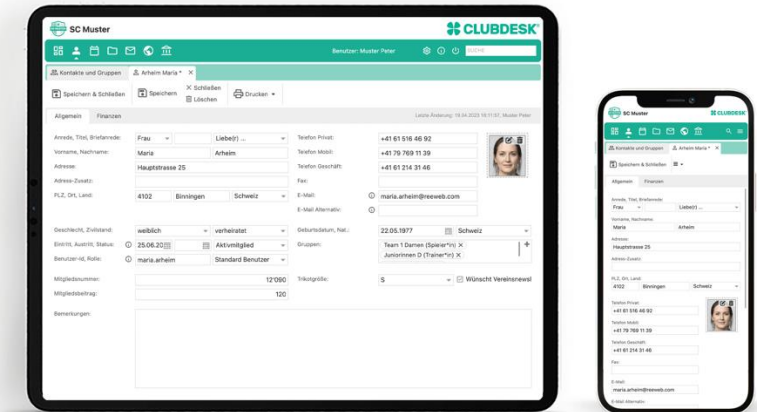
SC Muster

CLUBDESK

Benutzer: Muster Peter

Suche

Kontakte und Gruppen

Arheim Maria *

Speichern & Schließen

Speichern

Schließen

Löschen

Drucken

Allgemein

Finanzen

Letzte Änderung: 19.04.2023 19:11:57, Muster Peter

Anrede, Titel, Briefanrede:

Frau

Liebe(r) ...

Vorname, Nachname:

Maria

Arheim

Adresse:

Hauptstrasse 25

Adress-Zusatz:

PLZ, Ort, Land:

4102

Binningen

Schweiz

Telefon Privat:

+41 61 516 46 92

Telefon Mobil:

+41 79 769 11 39

Telefon Geschäft:

+41 61 214 31 46

Fax:

E-Mail:

maria.arheim@reeweb.com

E-Mail Alternativ:

Geschlecht, Zivilstand:

weiblich

verheiratet

Eintritt, Austritt, Status:

25.06.20

Aktivmitglied

Benutzer-Id, Rolle:

maria.arheim

Standard Benutzer

Geburtsdatum, Nat.:

22.05.1977

Schweiz

Gruppen:

Team 1 Damen (Spieler*in)

Juniorinnen D (Trainer*in)

Mitgliedsnummer:

12'090

Mitgliedsbeitrag:

120

Trikotgröße:

S

Wünscht Vereinsnewsl

Bemerkungen:

SC Muster

CLUBDESK

Kontakte und Gruppen

Arheim Maria *

Speichern & Schließen

Allgemein

Finanzen

Anrede, Titel, Briefanrede:

Frau

Liebe(r) ...

Vorname, Nachname:

Maria

Arheim

Adresse:

Hauptstrasse 25

Adress-Zusatz:

PLZ, Ort, Land:

4102

Binningen

Schweiz

Telefon Privat:

+41 61 516 46 92

Telefon Mobil:

+41 79 769 11 39

Telefon Geschäft:

+41 61 214 31 46

Fax:

E-Mail:

maria.arheim@reeweb.com

E-Mail Alternativ: